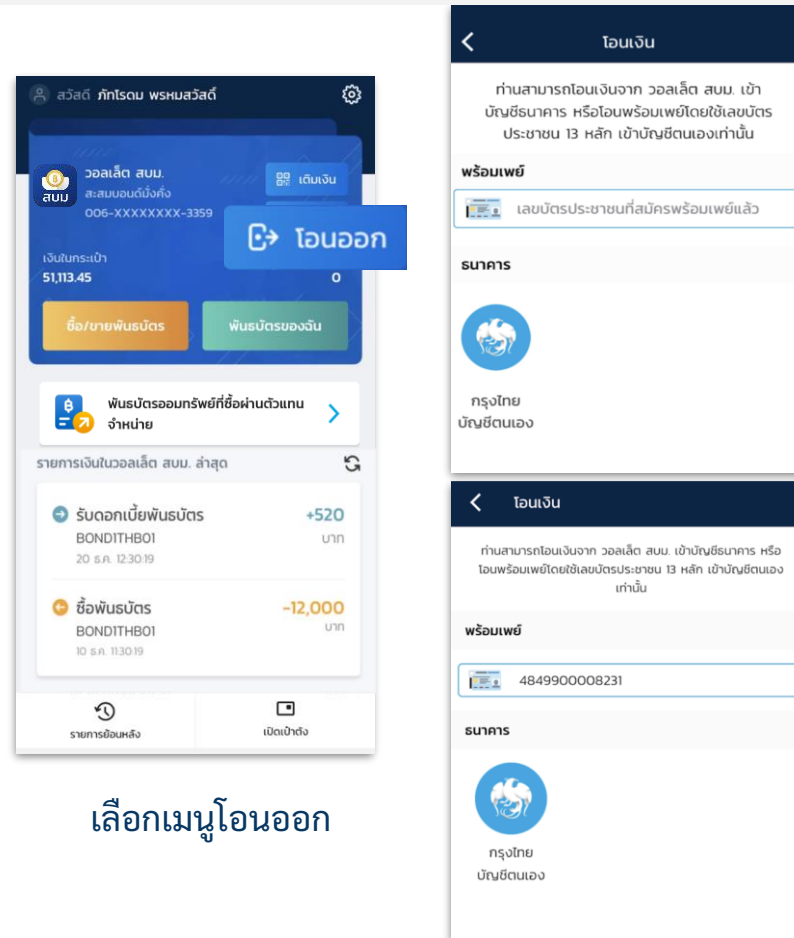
สวัสดี ภัทโรดม พรหมสวัสดิ์

สบม.

วอลเล็ต สบม.

สะสมบอนด์มั่งคั่ง

006-XXXXXXX-3359

เติมเงิน

โอนออก

เงินในกระเป๋า

51,113.45

0

ซื้อ/ขายพันธบัตร

พันธบัตรของฉัน

พันธบัตรออมทรัพย์ที่ซื้อผ่านตัวแทนจำหน่าย

รายการเงินในวอลเล็ต สบม. ล่าสุด

รับดอกเบี้ยพันธบัตร

BONDITHB01

20 ธ.ค. 12:30:19

+520

บาท

ซื้อพันธบัตร

BONDITHB01

10 ธ.ค. 11:30:19

-12,000

บาท

รายการย้อนหลัง

เปิดเป๋าตัง

เลือกเมนูโอนออก

โอนเงิน

ท่านสามารถโอนเงินจาก วอลเล็ต สบม. เข้าบัญชีธนาคาร หรือโอนพร้อมเพย์โดยใช้เลขบัตรประชาชน 13 หลัก เข้าบัญชีตนเองเท่านั้น

พร้อมเพย์

เลขบัตรประชาชนที่สมัครพร้อมเพย์แล้ว

ธนาคาร

กรุงไทย
บัญชีตนเอง

โอนเงิน

ท่านสามารถโอนเงินจาก วอลเล็ต สบม. เข้าบัญชีธนาคาร หรือโอนพร้อมเพย์โดยใช้เลขบัตรประชาชน 13 หลัก เข้าบัญชีตนเองเท่านั้น

พร้อมเพย์

4849900008231

ธนาคาร

กรุงไทย
บัญชีตนเอง